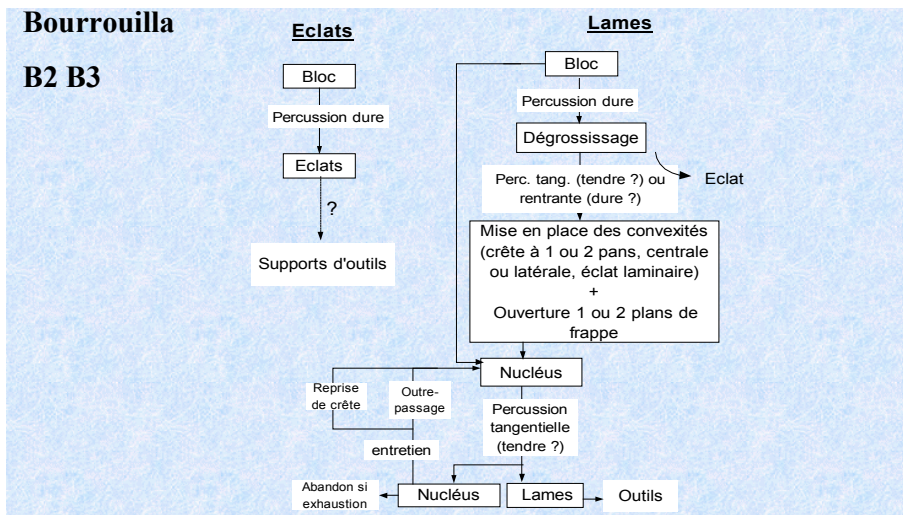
Bourrouilla

B2 B3

Eclats

Bloc

Percussion dure

Eclats

?

Supports d'outils

Lames

Bloc

Percussion dure

Dégrossissage

Eclat

Perc. tang. (tendre ?) ou rentrante (dure ?)

Mise en place des convexités (crête à 1 ou 2 pans, centrale ou latérale, éclat laminaire)
+
Ouverture 1 ou 2 plans de frappe

Nucléus

Reprise de crête

Outre-passage

entretien

Percussion tangentielle (tendre ?)

Abandon si exhaustion

Nucléus

Lames

Outils